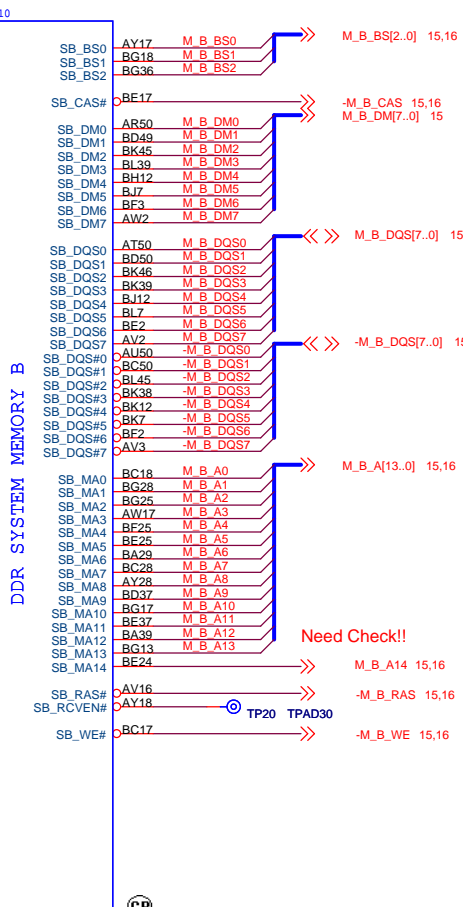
10

DDR SYSTEM MEMORY B

SB_BS0 AY17 M_B_BS0
SB_BS1 BG18 M_B_BS1
SB_BS2 BG36 M_B_BS2
M_B_BS[2..0] 15,16

SB_CAS# BE17
-M_B_CAS 15,16
M_B_DM[7..0] 15

SB_DM0 AR50 M_B_DM0
SB_DM1 BD49 M_B_DM1
SB_DM2 BK45 M_B_DM2
SB_DM3 BL39 M_B_DM3
SB_DM4 BH12 M_B_DM4
SB_DM5 BJ7 M_B_DM5
SB_DM6 BF3 M_B_DM6
SB_DM7 AW2 M_B_DM7

SB_DQS0 AT50 M_B_DQS0
SB_DQS1 BD50 M_B_DQS1
SB_DQS2 BK46 M_B_DQS2
SB_DQS3 BK39 M_B_DQS3
SB_DQS4 BJ12 M_B_DQS4
SB_DQS5 BL7 M_B_DQS5
SB_DQS6 BE2 M_B_DQS6
SB_DQS7 AV2 M_B_DQS7
M_B_DQS[7..0] 15

SB_DQS#0 AU50 -M_B_DQS0
SB_DQS#1 BC50 -M_B_DQS1
SB_DQS#2 BL45 -M_B_DQS2
SB_DQS#3 BK38 -M_B_DQS3
SB_DQS#4 BK12 -M_B_DQS4
SB_DQS#5 BK7 -M_B_DQS5
SB_DQS#6 BF2 -M_B_DQS6
SB_DQS#7 AV3 -M_B_DQS7
-M_B_DQS[7..0] 1

SB_MA0 BC18 M_B_A0
SB_MA1 BG28 M_B_A1
SB_MA2 BG25 M_B_A2
SB_MA3 AW17 M_B_A3
SB_MA4 BF25 M_B_A4
SB_MA5 BE25 M_B_A5
SB_MA6 BA29 M_B_A6
SB_MA7 BC28 M_B_A7
SB_MA8 AY28 M_B_A8
SB_MA9 BD37 M_B_A9
SB_MA10 BG17 M_B_A10
SB_MA11 BE37 M_B_A11
SB_MA12 BA39 M_B_A12
SB_MA13 BG13 M_B_A13
M_B_A[13..0] 15,16

Need Check!!

SB_MA14 BE24
M_B_A14 15,16

SB_RAS# AV16
-M_B_RAS 15,16
SB_RCVEN# AY18
TP20 TPAD30

SB_WE# BC17
-M_B_WE 15,16